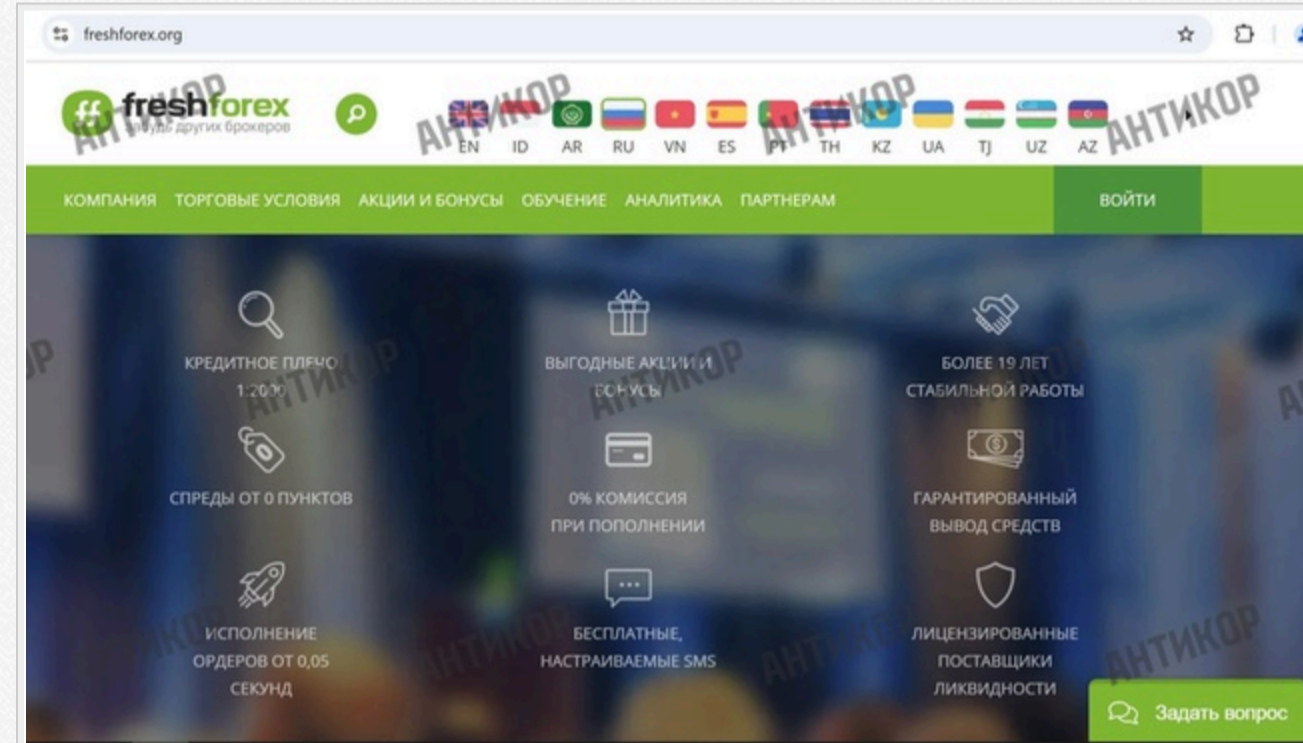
freshforex.org

ff freshforex
вперёд других брокеров

EN ID AR RU VN ES PT TH KZ UA TJ UZ AZ

АНТИКОР

КОМПАНИЯ ТОРГОВЫЕ УСЛОВИЯ АКЦИИ И БОНУСЫ ОБУЧЕНИЕ АНАЛИТИКА ПАРТНЕРАМ ВОЙТИ

КРЕДИТНОЕ ПЛЕЧО 1:2000

ВЫГОДНЫЕ АКЦИИ И БОНУСЫ

БОЛЕЕ 19 ЛЕТ СТАБИЛЬНОЙ РАБОТЫ

СПРЕДЫ ОТ 0 ПУНКТОВ

0% КОМИССИЯ ПРИ ПОПОЛНЕНИИ

ГАРАНТИРОВАННЫЙ ВЫВОД СРЕДСТВ

ИСПОЛНЕНИЕ ОРДЕРОВ ОТ 0,05 СЕКУНД

БЕСПЛАТНЫЕ, НАСТРАИВАЕМЫЕ SMS

ЛИЦЕНЗИРОВАННЫЕ ПОСТАВЩИКИ ЛИКВИДНОСТИ

Задать вопрос